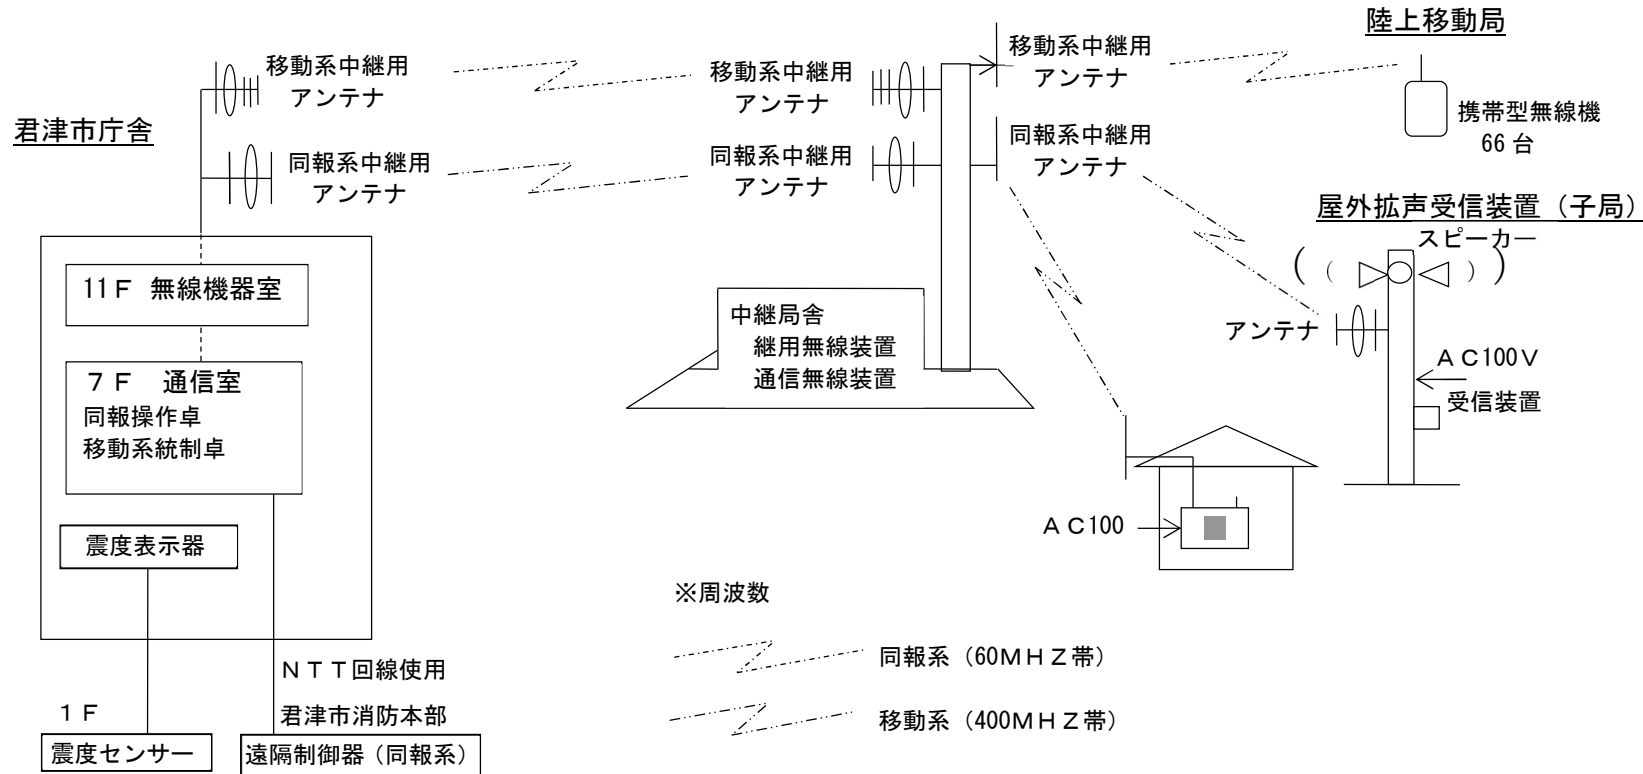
陸上移動局

移動系中継用
アンテナ

移動系中継用
アンテナ

移動系中継用
アンテナ

携帯型無線機
66 台

君津市庁舎

同報系中継用
アンテナ

同報系中継用
アンテナ

同報系中継用
アンテナ

屋外拡声受信装置（子局）

スピーカー

11Ｆ 無線機器室

中継局舎
継用無線装置
通信無線装置

アンテナ

ＡＣ100Ｖ

７Ｆ 通信室
同報操作卓
移動系統制卓

受信装置

震度表示器

ＡＣ100

※周波数

ＮＴＴ回線使用

同報系（60ＭＨＺ帯）

1Ｆ

君津市消防本部

移動系（400ＭＨＺ帯）

震度センサー

遠隔制御器（同報系）